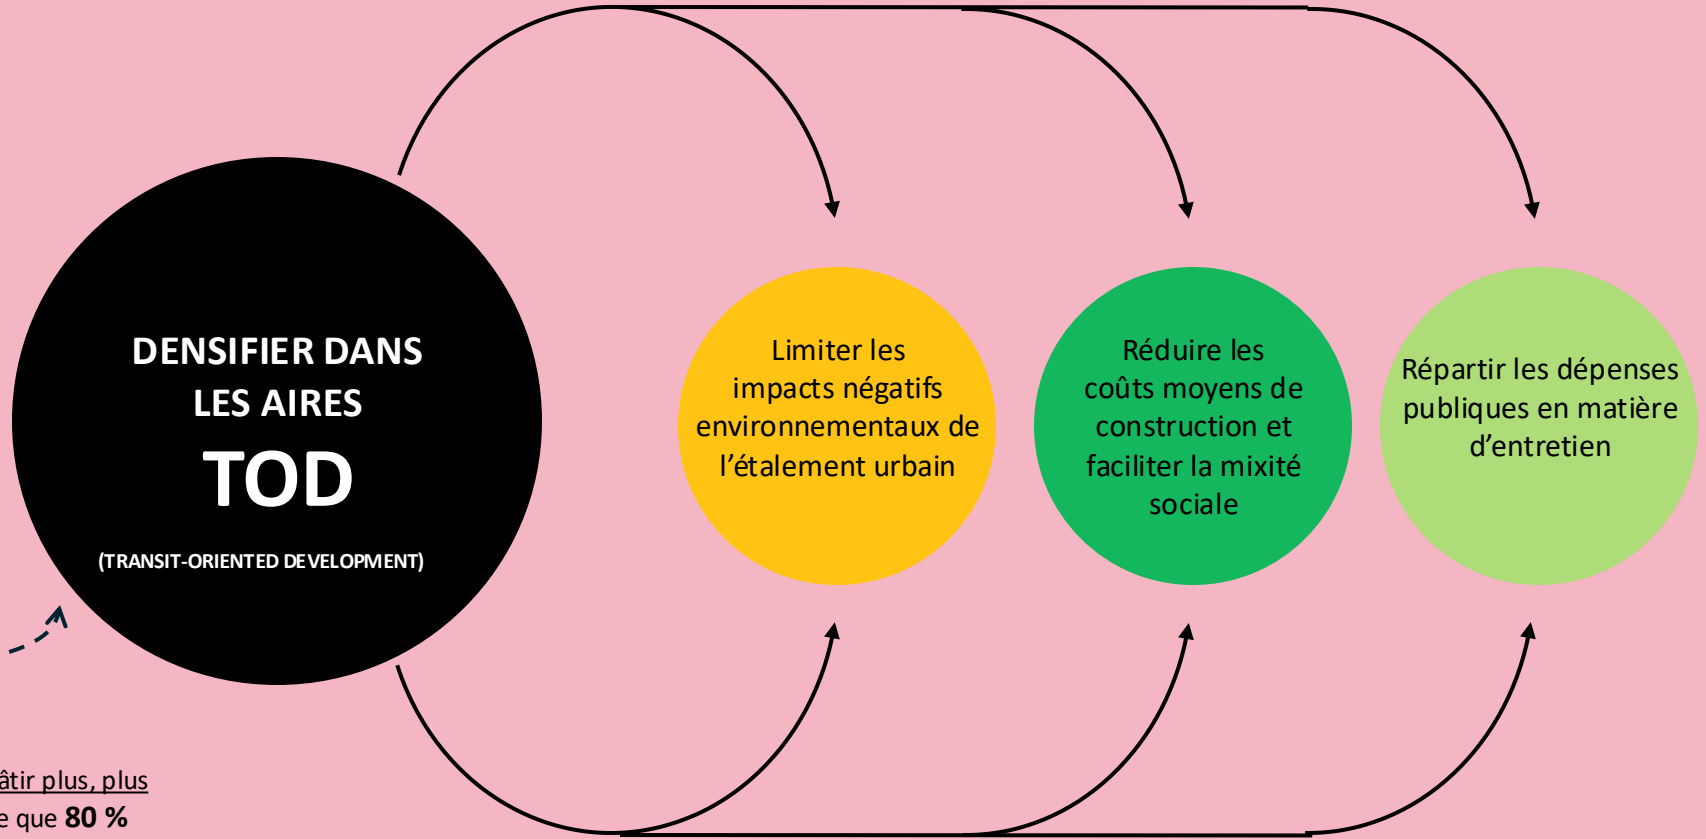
DENSIFIER DANS LES AIRES
TOD
(TRANSIT-ORIENTED DEVELOPMENT)

Limiter les impacts négatifs environnementaux de l'étalement urbain

Réduire les coûts moyens de construction et faciliter la mixité sociale

Répartir les dépenses publiques en matière d'entretien

âtir plus, plus
e que **80 %**